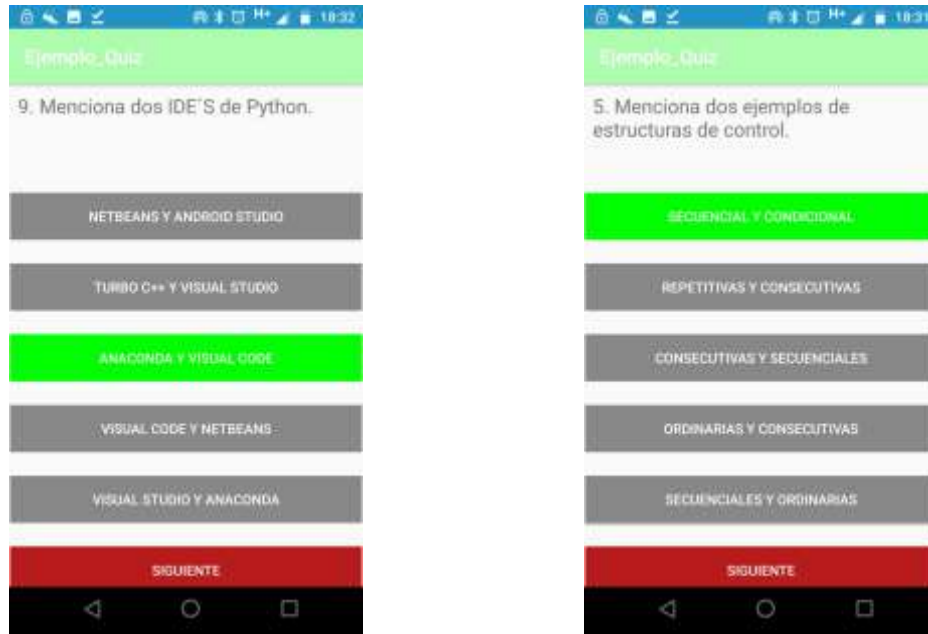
18:32

Ejemplo_Quiz

9. Menciona dos IDE´S de Python.

NETBEANS Y ANDROID STUDIO

TURBO C++ Y VISUAL STUDIO

ANACONDA Y VISUAL CODE

VISUAL CODE Y NETBEANS

VISUAL STUDIO Y ANACONDA

SIGUIENTE

18:31

Ejemplo_Quiz

5. Menciona dos ejemplos de estructuras de control.

SECUENCIAL Y CONDICIONAL

REPETITIVAS Y CONSECUTIVAS

CONSECUTIVAS Y SECUENCIALES

ORDINARIAS Y CONSECUTIVAS

SECUENCIALES Y ORDINARIAS

SIGUIENTE